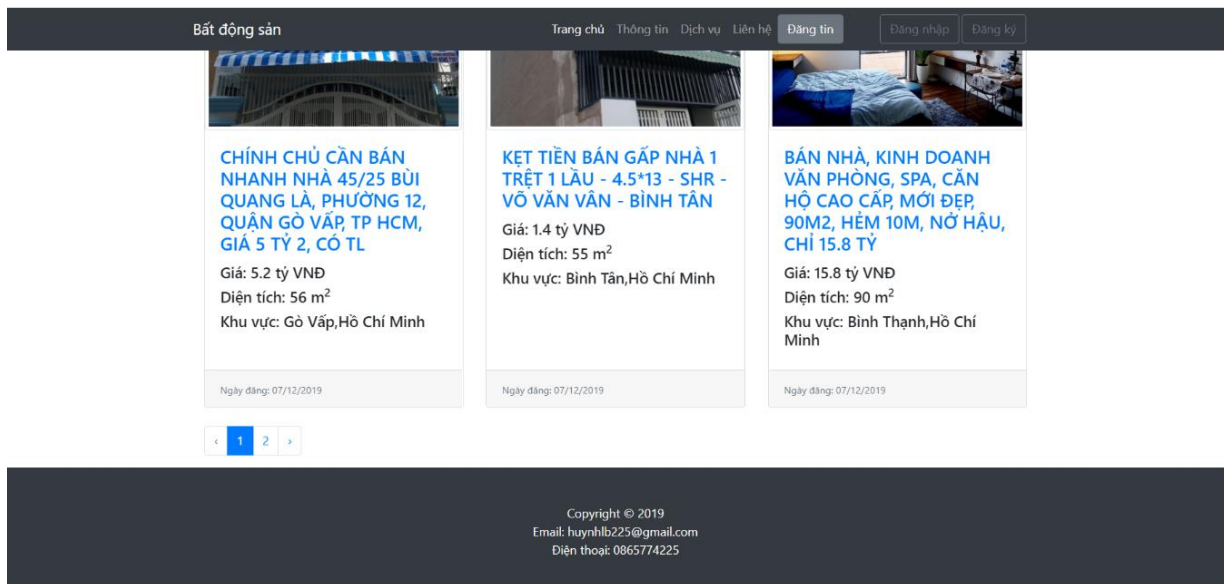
Bất động sản

Trang chủ Thông tin Dịch vụ Liên hệ Đăng tin

Đăng nhập Đăng ký

CHÍNH CHỦ CẦN BÁN NHANH NHÀ 45/25 BÙI QUANG LÀ, PHƯỜNG 12, QUẬN GÒ VẤP, TP HCM, GIÁ 5 TỶ 2, CÓ TL

Giá: 5.2 tỷ VNĐ

Diện tích: 56 m$^2$

Khu vực: Gò Vấp,Hồ Chí Minh

Ngày đăng: 07/12/2019

KẸT TIỀN BÁN GẤP NHÀ 1 TRỆT 1 LẦU - 4.5*13 - SHR - VÕ VĂN VÂN - BÌNH TÂN

Giá: 1.4 tỷ VNĐ

Diện tích: 55 m$^2$

Khu vực: Bình Tân,Hồ Chí Minh

Ngày đăng: 07/12/2019

BÁN NHÀ, KINH DOANH VĂN PHÒNG, SPA, CĂN HỘ CAO CẤP, MỚI ĐẸP, 90M2, HẺM 10M, NỞ HẬU, CHỈ 15.8 TỶ

Giá: 15.8 tỷ VNĐ

Diện tích: 90 m$^2$

Khu vực: Bình Thạnh,Hồ Chí Minh

Ngày đăng: 07/12/2019

‹ 1 2 ›

Copyright © 2019
Email: huynhlb225@gmail.com
Điện thoại: 0865774225